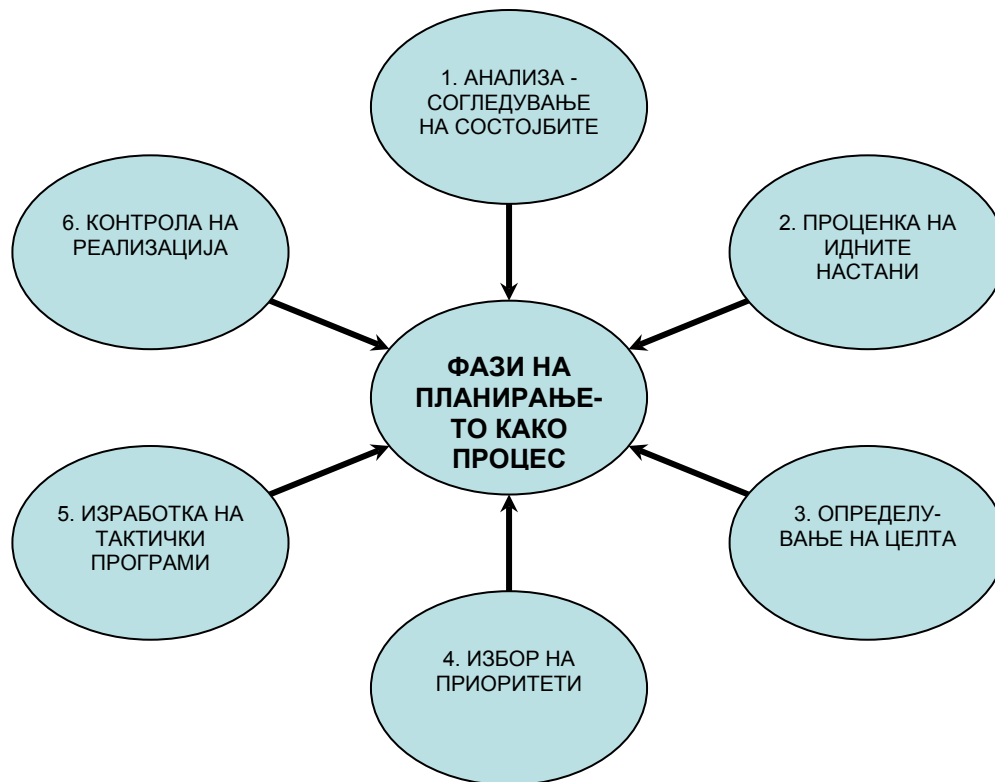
1. АНАЛИЗА - СОГЛЕДУВАЊЕ НА СОСТОЈБИТЕ

6. КОНТРОЛА НА РЕАЛИЗАЦИЈА

2. ПРОЦЕНКА НА ИДНИТЕ НАСТАНИ

ФАЗИ НА ПЛАНИРАЊЕТО КАКО ПРОЦЕС

5. ИЗРАБОТКА НА ТАКТИЧКИ ПРОГРАМИ

3. ОПРЕДЕЛУВАЊЕ НА ЦЕЛТА

4. ИЗБОР НА ПРИОРИТЕТИ